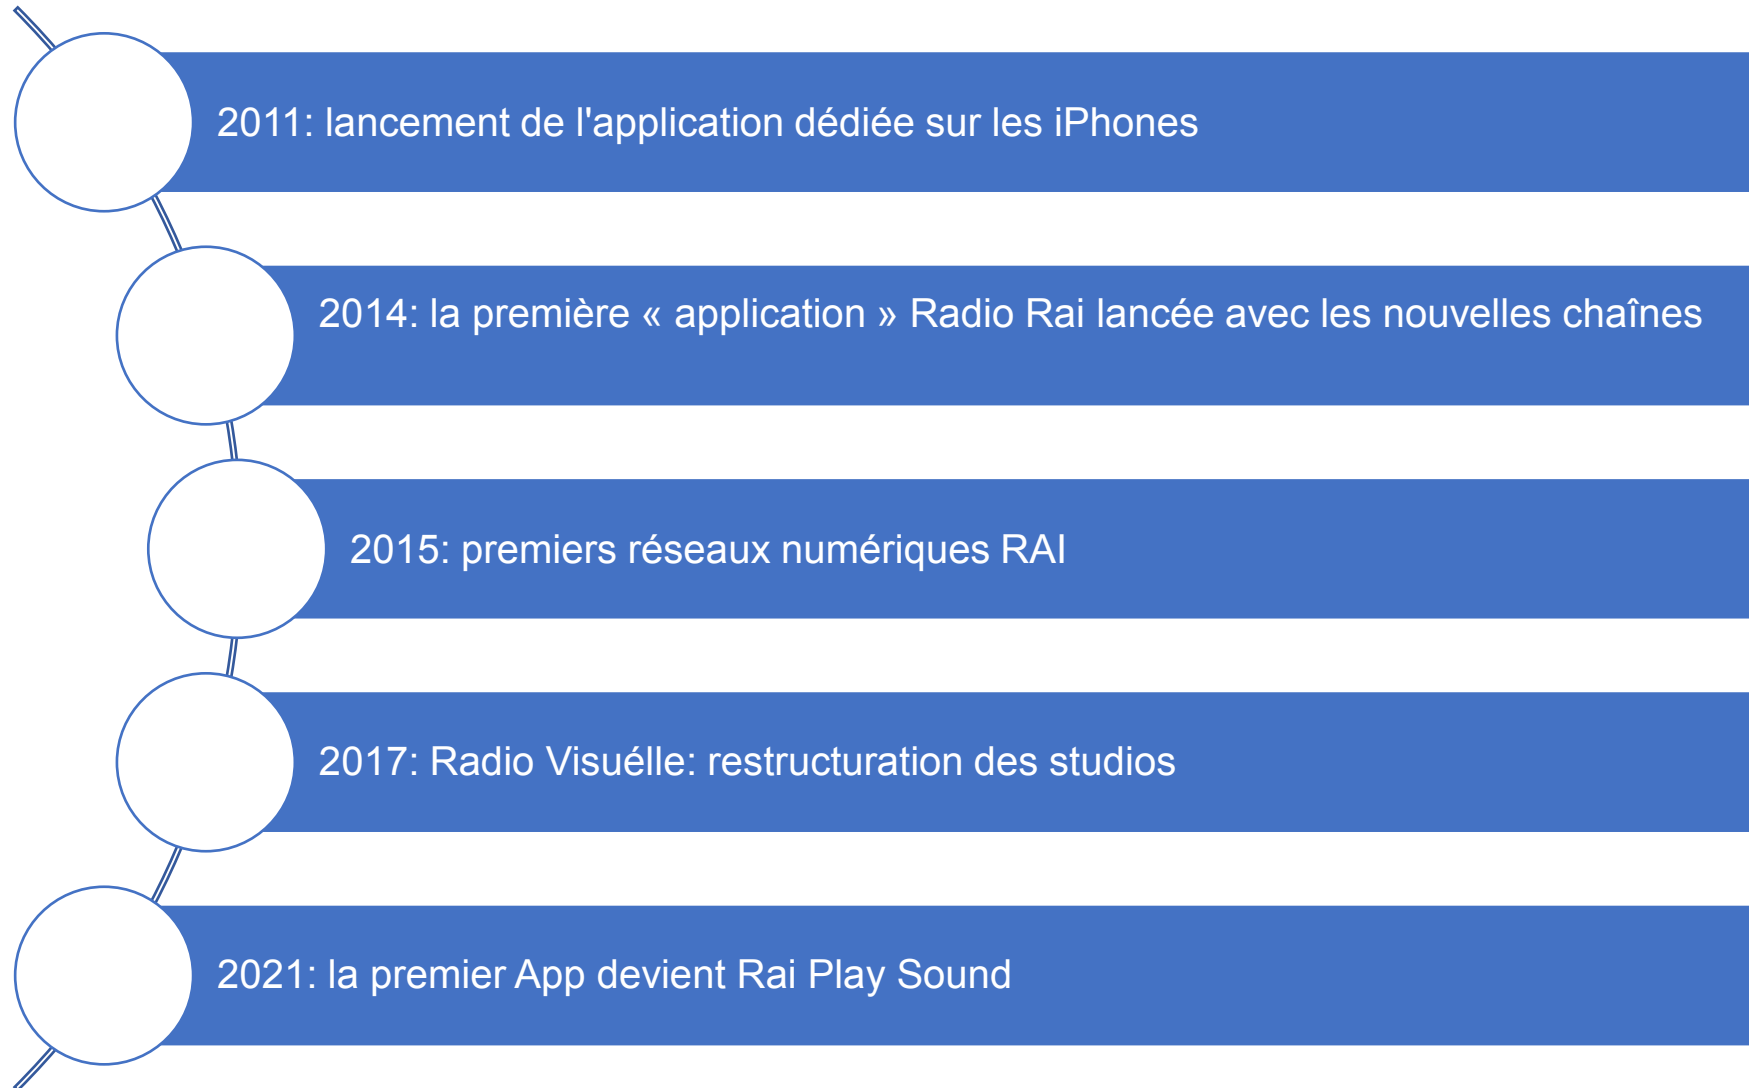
2011: lancement de l'application dédiée sur les iPhones

2014: la première « application » Radio Rai lancée avec les nouvelles chaînes

2015: premiers réseaux numériques RAI

2017: Radio Visuélle: restructuration des studios

2021: la premier App devient Rai Play Sound